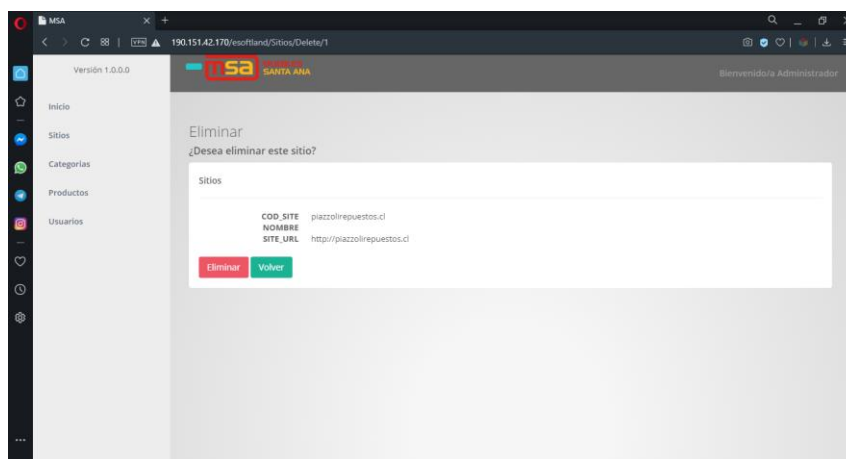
MSA
VPN
190.151.42.170/esoftland/Sitios/Delete/1
Versión 1.0.0.0
msa
SANTA ANA
Bienvenido/a Administrador
Inicio
Sitios
Categorias
Productos
Usuarios
Eliminar
¿Desea eliminar este sitio?
Sitios
COD_SITE piazzolirepuestos.cl
NOMBRE
SITE_URL http://piazzolirepuestos.cl
Eliminar
Volver